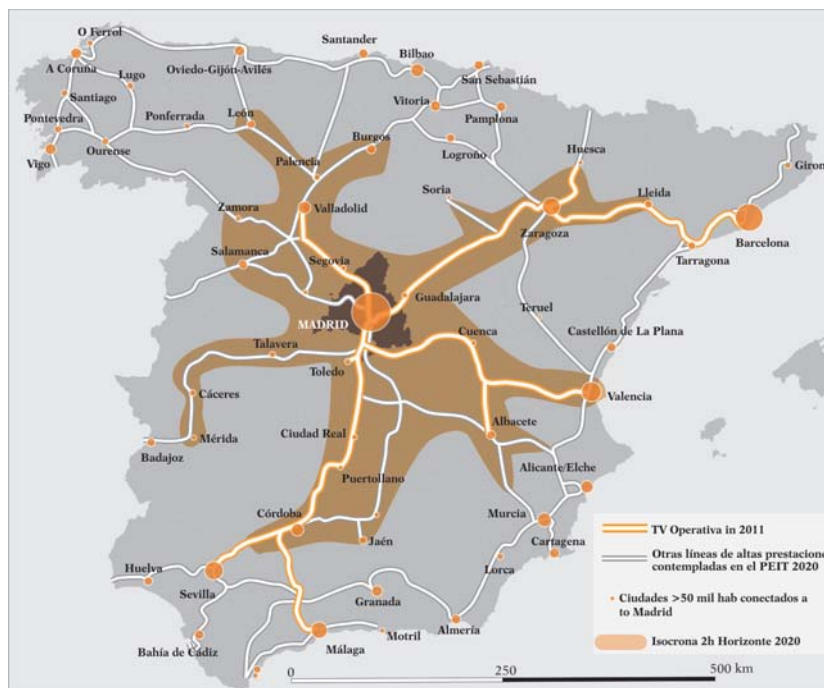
O Ferrol
A Coruña
Lugo
Santiago
Oviedo-Gijón-Avilés
Santander
Bilbao
San Sebastián
Pontevedra
Ponferrada
León
Vitoria
Pamplona
Vigo
Ourense
Burgos
Logroño
Huesca
Giron
Palencia
Soria
Lleida
Zamora
Valladolid
Zaragoza
Barcelona
Tarragona
Salamanca
Segovia
Guadalajara
MADRID
Teruel
Cuenca
Castellón de La Plana
Talavera
Toledo
Valencia
Cáceres
Mérida
Badajoz
Ciudad Real
Albacete
Puertollano
Alicante/Elche
Córdoba
Murcia
Jaén
Cartagena
Huelva
Sevilla
Lorca
Granada
Almería
Motril
Bahía de Cádiz
Málaga
TV Operativa in 2011
Otras líneas de altas prestacion contempladas en el PEIT 2020
Ciudades >50 mil hab conectados a to Madrid
Isocrona 2h Horizonte 2020
0
250
500 km